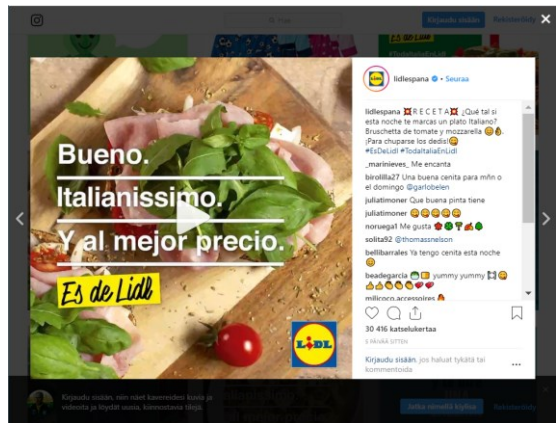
Kirjaudu sisään Rekisteröidy

Bueno.
Italianissimo.
Y al mejor precio.
Es de Lidl

LIDL

lidlespana • Seuraa

lidlespana 🍝 R E C E T A 🍝 ¿Qué tal si esta noche te marcas un plato Italiano? Bruschetta de tomate y mozzarella 😋👌 ¡Para chuparse los dedis!😋 #EsDeLidl #TodaItaliaEnLidl

_marinieves_ Me encanta

birolilla27 Una buena cenita para mñn o el domingo @garlobelen

juliatimoner Que buena pinta tiene

juliatimoner 😋😋😋😋😋

noruega1 Me gusta

solita92 @thomassnelson

bellibarrales Ya tengo cenita esta noche 😋

beadegarcia yummy yummy

milcoco.accesoires

30 416 katselukertaa

5 PÄIVÄÄ SITTEN

Kirjaudu sisään, jos haluat tykätä tai kommentoida

Kirjaudu sisään, niin näet kavereidesi kuvia ja videoita ja löydät uusia, kiinnostavia tilejä.

Jatka nimellä Kyösti Rekisteröidy